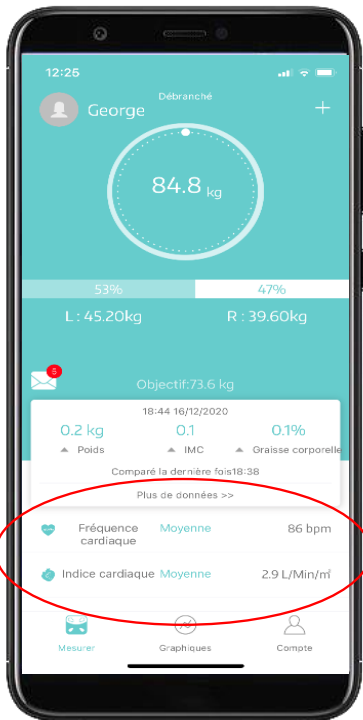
12:25

Débranché

George

+

84.8 kg

53%

47%

L : 45.20kg

R : 39.60kg

8

Objectif:73.6 kg

18:44 16/12/2020

0.2 kg

Poids

0.1

IMC

0.1%

Graisse corporelle

Comparé la dernière fois18:38

Plus de données >>

Fréquence cardiaque

Moyenne

86 bpm

Indice cardiaque

Moyenne

2.9 L/Min/m²

Mesurer

Graphiques

Compte